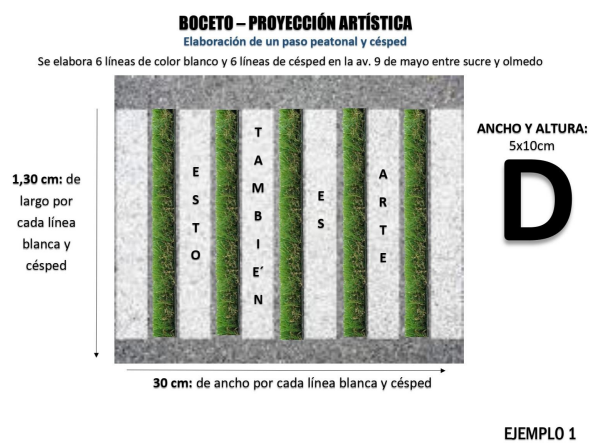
BOCETO – PROYECCIÓN ARTÍSTICA

Elaboración de un paso peatonal y césped

Se elabora 6 líneas de color blanco y 6 líneas de césped en la av. 9 de mayo entre sucre y olmedo

1,30 cm: de largo por cada línea blanca y césped

E S T O

T A M B I E' N

E S

A R T E

ANCHO Y ALTURA: 5x10cm

D

30 cm: de ancho por cada línea blanca y césped

EJEMPLO 1